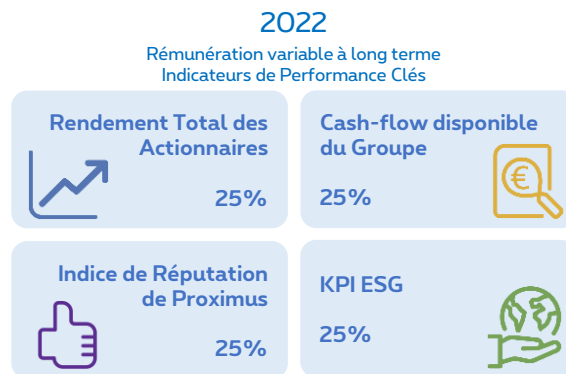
2022

Rémunération variable à long terme
Indicateurs de Performance Clés

Rendement Total des Actionnaires

25%

Cash-flow disponible du Groupe

25%

Indice de Réputation de Proximus

25%

KPI ESG

25%